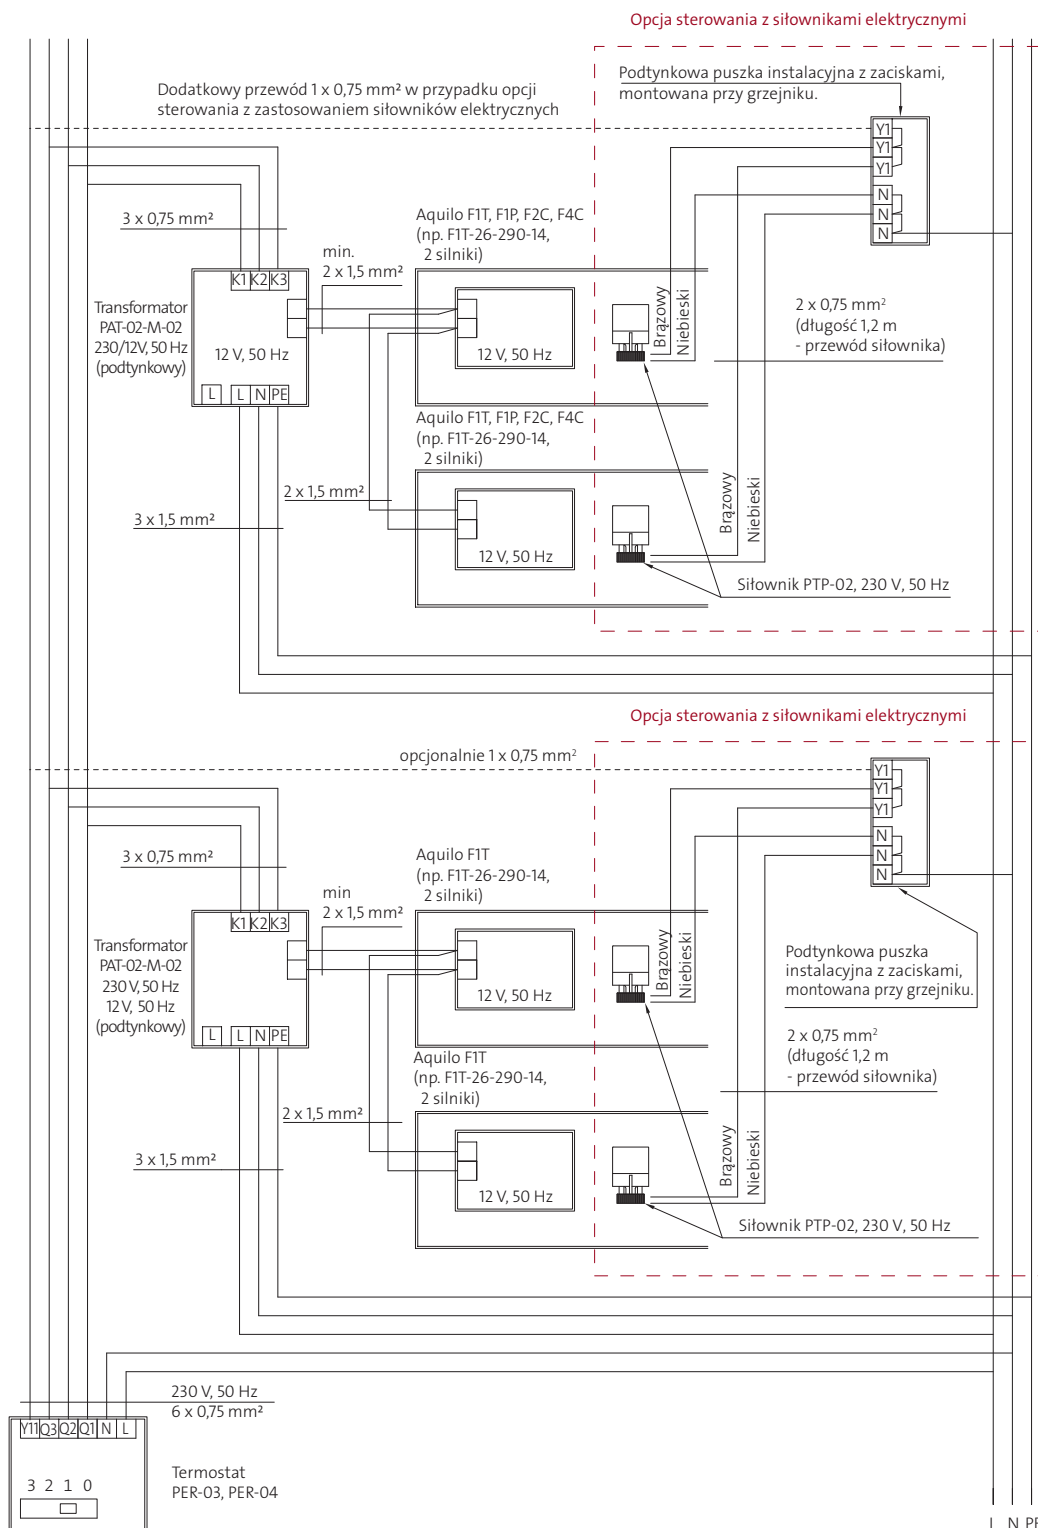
Opcja sterowania z siłownikami elektrycznymi

Dodatkowy przewód 1 x 0,75 mm² w przypadku opcji sterowania z zastosowaniem siłowników elektrycznych

Podtynkowa puszka instalacyjna z zaciskami, montowana przy grzejniku.

Y1
Y1
Y1
N
N
N

3 x 0,75 mm²

Aquilo F1T, F1P, F2C, F4C (np. F1T-26-290-14, 2 silniki)

min. 2 x 1,5 mm²

K1 K2 K3

Transformator PAT-02-M-02 230/12V, 50 Hz (podtynkowy)

12 V, 50 Hz

12 V, 50 Hz

Brązowy
Niebieski

2 x 0,75 mm² (długość 1,2 m - przewód siłownika)

L L N PE

Aquilo F1T, F1P, F2C, F4C (np. F1T-26-290-14, 2 silniki)

2 x 1,5 mm²

3 x 1,5 mm²

12 V, 50 Hz

Brązowy
Niebieski

Siłownik PTP-02, 230 V, 50 Hz

Opcja sterowania z siłownikami elektrycznymi

opcjonalnie 1 x 0,75 mm²

Y1
Y1
Y1
N
N
N

3 x 0,75 mm²

Aquilo F1T (np. F1T-26-290-14, 2 silniki)

min 2 x 1,5 mm²

K1 K2 K3

Transformator PAT-02-M-02 230 V, 50 Hz 12 V, 50 Hz (podtynkowy)

12 V, 50 Hz

Brązowy
Niebieski

Podtynkowa puszka instalacyjna z zaciskami, montowana przy grzejniku.

2 x 0,75 mm² (długość 1,2 m - przewód siłownika)

L L N PE

Aquilo F1T (np. F1T-26-290-14, 2 silniki)

2 x 1,5 mm²

3 x 1,5 mm²

12 V, 50 Hz

Brązowy
Niebieski

Siłownik PTP-02, 230 V, 50 Hz

230 V, 50 Hz
6 x 0,75 mm²

Y1 Q3 Q2 Q1 N L

3 2 1 0

Termostat PER-03, PER-04

L N PE